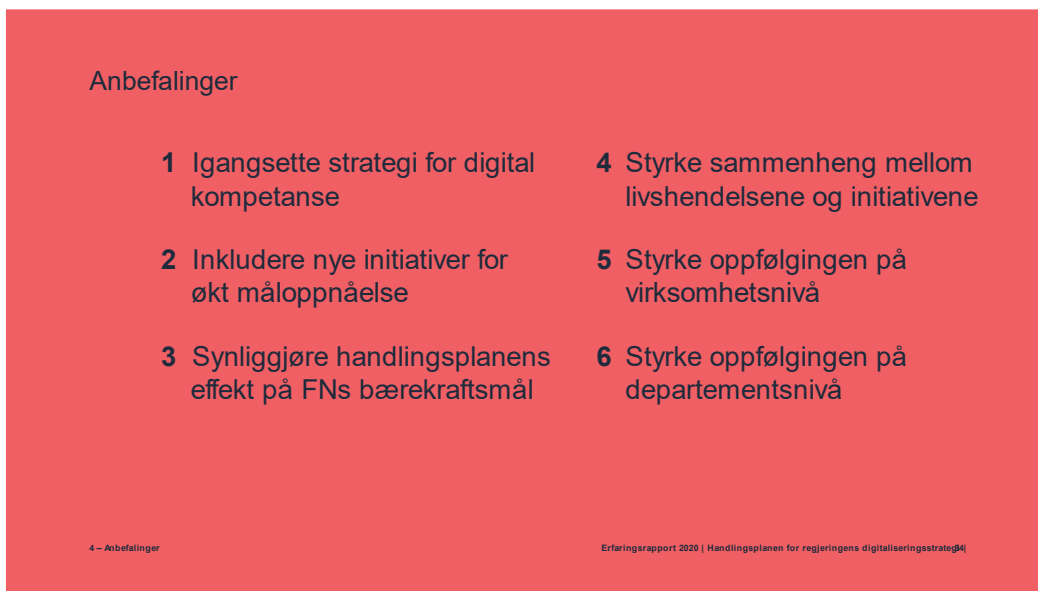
Anbefalinger

**1** Igangsette strategi for digital kompetanse

**2** Inkludere nye initiativer for økt måloppnåelse

**3** Synliggjøre handlingsplanens effekt på FNs bærekraftsmål

**4** Styrke sammenheng mellom livshendelsene og initiativene

**5** Styrke oppfølgingen på virksomhetsnivå

**6** Styrke oppfølgingen på departementsnivå

4 – Anbefalinger

Erfaringsrapport 2020 | Handlingsplanen for regjeringens digitaliseringsstrateg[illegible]